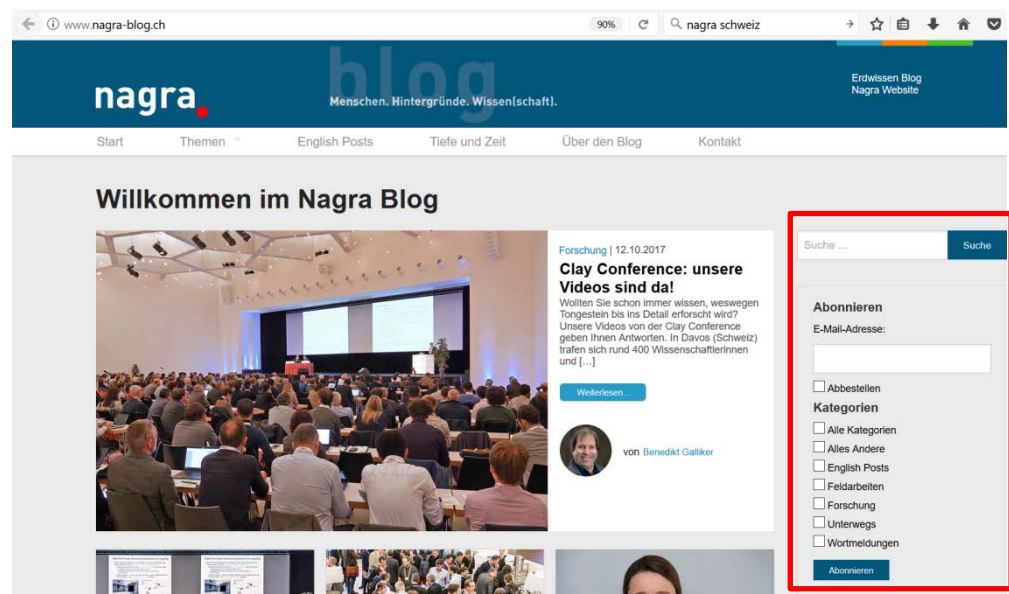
www.nagra-blog.ch

90%

nagra schweiz

nagra

blog

Menschen. Hintergründe. Wissen(schaft).

Erdwissen Blog
Nagra Website

Start Themen English Posts Tiefe und Zeit Über den Blog Kontakt

Willkommen im Nagra Blog

Forschung | 12.10.2017

Clay Conference: unsere Videos sind da!

Wollten Sie schon immer wissen, weswegen Tongestein bis ins Detail erforscht wird? Unsere Videos von der Clay Conference geben Ihnen Antworten. In Davos (Schweiz) trafen sich rund 400 Wissenschaftlerinnen und […]

Weiterlesen...

von Benedikt Galliker

Suche ...

Suche

Abonnieren

E-Mail-Adresse:

Abbestellen

Kategorien

Alle Kategorien

Alles Andere

English Posts

Feldarbeiten

Forschung

Unterwegs

Wortmeldungen

Abonnieren